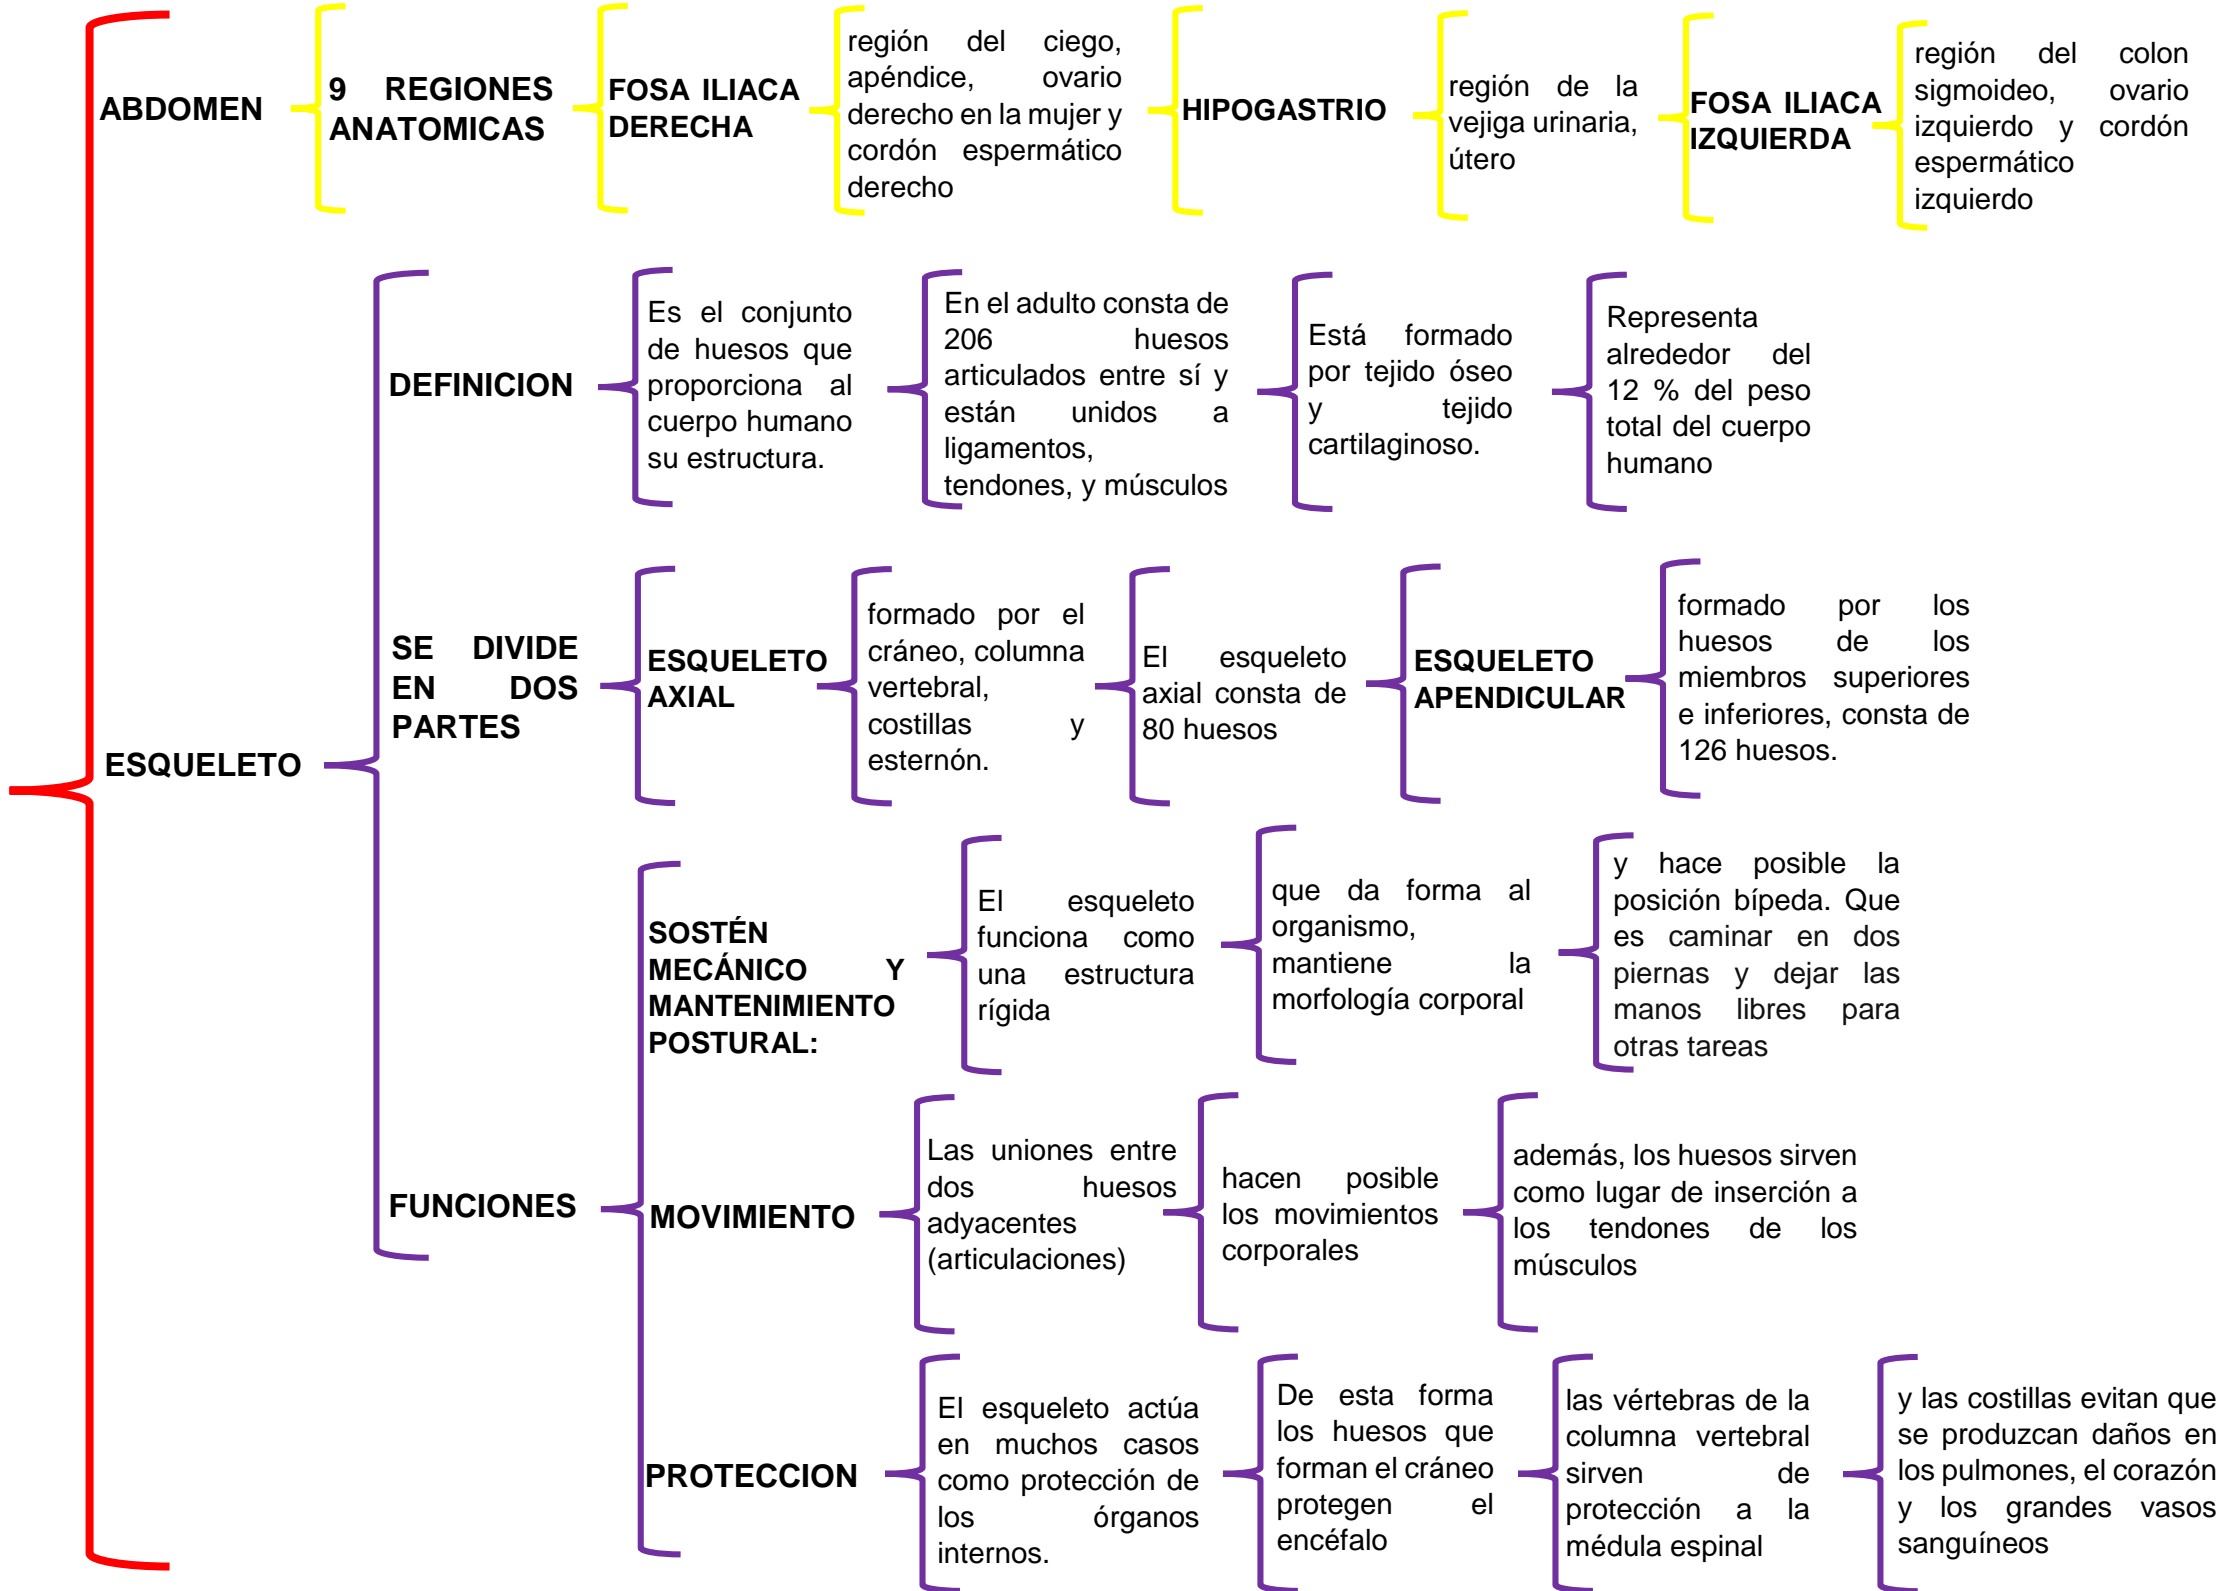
ABDOMEN

9 REGIONES ANATOMICAS

FOSA ILIACA DERECHA

región del ciego, apéndice, ovario derecho en la mujer y cordón espermático derecho

HIPOGASTRIO

región de la vejiga urinaria, útero

FOSA ILIACA IZQUIERDA

región del colon sigmoideo, ovario izquierdo y cordón espermático izquierdo

ESQUELETO

DEFINICION

Es el conjunto de huesos que proporciona al cuerpo humano su estructura.

En el adulto consta de 206 huesos articulados entre sí y están unidos a ligamentos, tendones, y músculos

Está formado por tejido óseo y tejido cartilaginoso.

Representa alrededor del 12 % del peso total del cuerpo humano

SE DIVIDE EN DOS PARTES

ESQUELETO AXIAL

formado por el cráneo, columna vertebral, costillas y esternón.

El esqueleto axial consta de 80 huesos

ESQUELETO APENDICULAR

formado por los huesos de los miembros superiores e inferiores, consta de 126 huesos.

FUNCIONES

SOSTÉN MECÁNICO Y MANTENIMIENTO POSTURAL:

El esqueleto funciona como una estructura rígida

que da forma al organismo, mantiene la morfología corporal

y hace posible la posición bípeda. Que es caminar en dos piernas y dejar las manos libres para otras tareas

MOVIMIENTO

Las uniones entre dos huesos adyacentes (articulaciones)

hacen posible los movimientos corporales

además, los huesos sirven como lugar de inserción a los tendones de los músculos

PROTECCION

El esqueleto actúa en muchos casos como protección de los órganos internos.

De esta forma los huesos que forman el cráneo protegen el encéfalo

las vértebras de la columna vertebral sirven de protección a la médula espinal

y las costillas evitan que se produzcan daños en los pulmones, el corazón y los grandes vasos sanguíneos